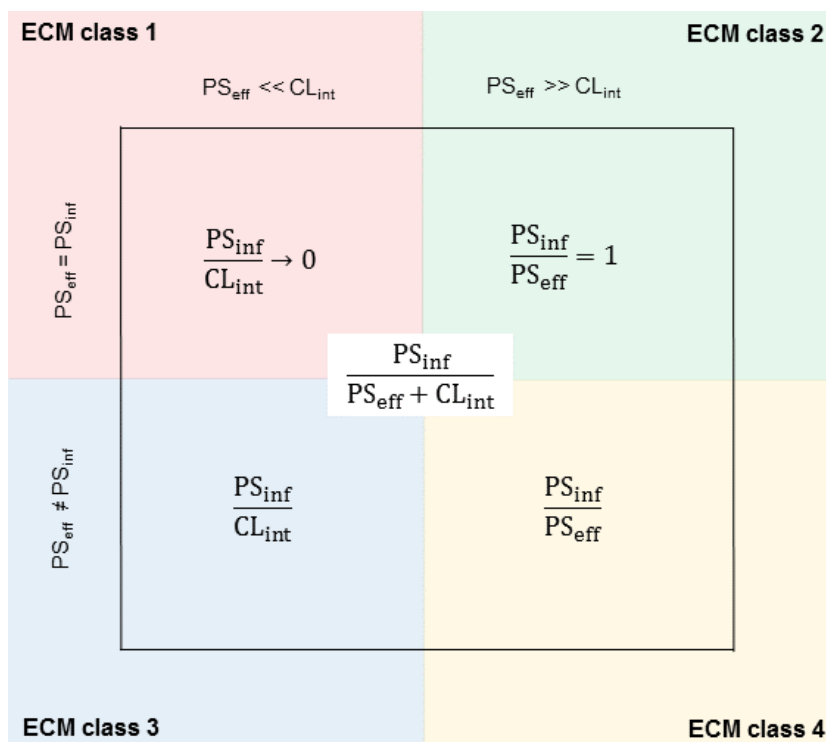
ECM class 1

ECM class 2

$PS_{eff} << CL_{int}$

$PS_{eff} >> CL_{int}$

$PS_{eff} = PS_{inf}$

$\frac{PS_{inf}}{CL_{int}} \rightarrow 0$

$\frac{PS_{inf}}{PS_{eff}} = 1$

$\frac{PS_{inf}}{PS_{eff} + CL_{int}}$

$PS_{eff} \neq PS_{inf}$

$\frac{PS_{inf}}{CL_{int}}$

$\frac{PS_{inf}}{PS_{eff}}$

ECM class 3

ECM class 4